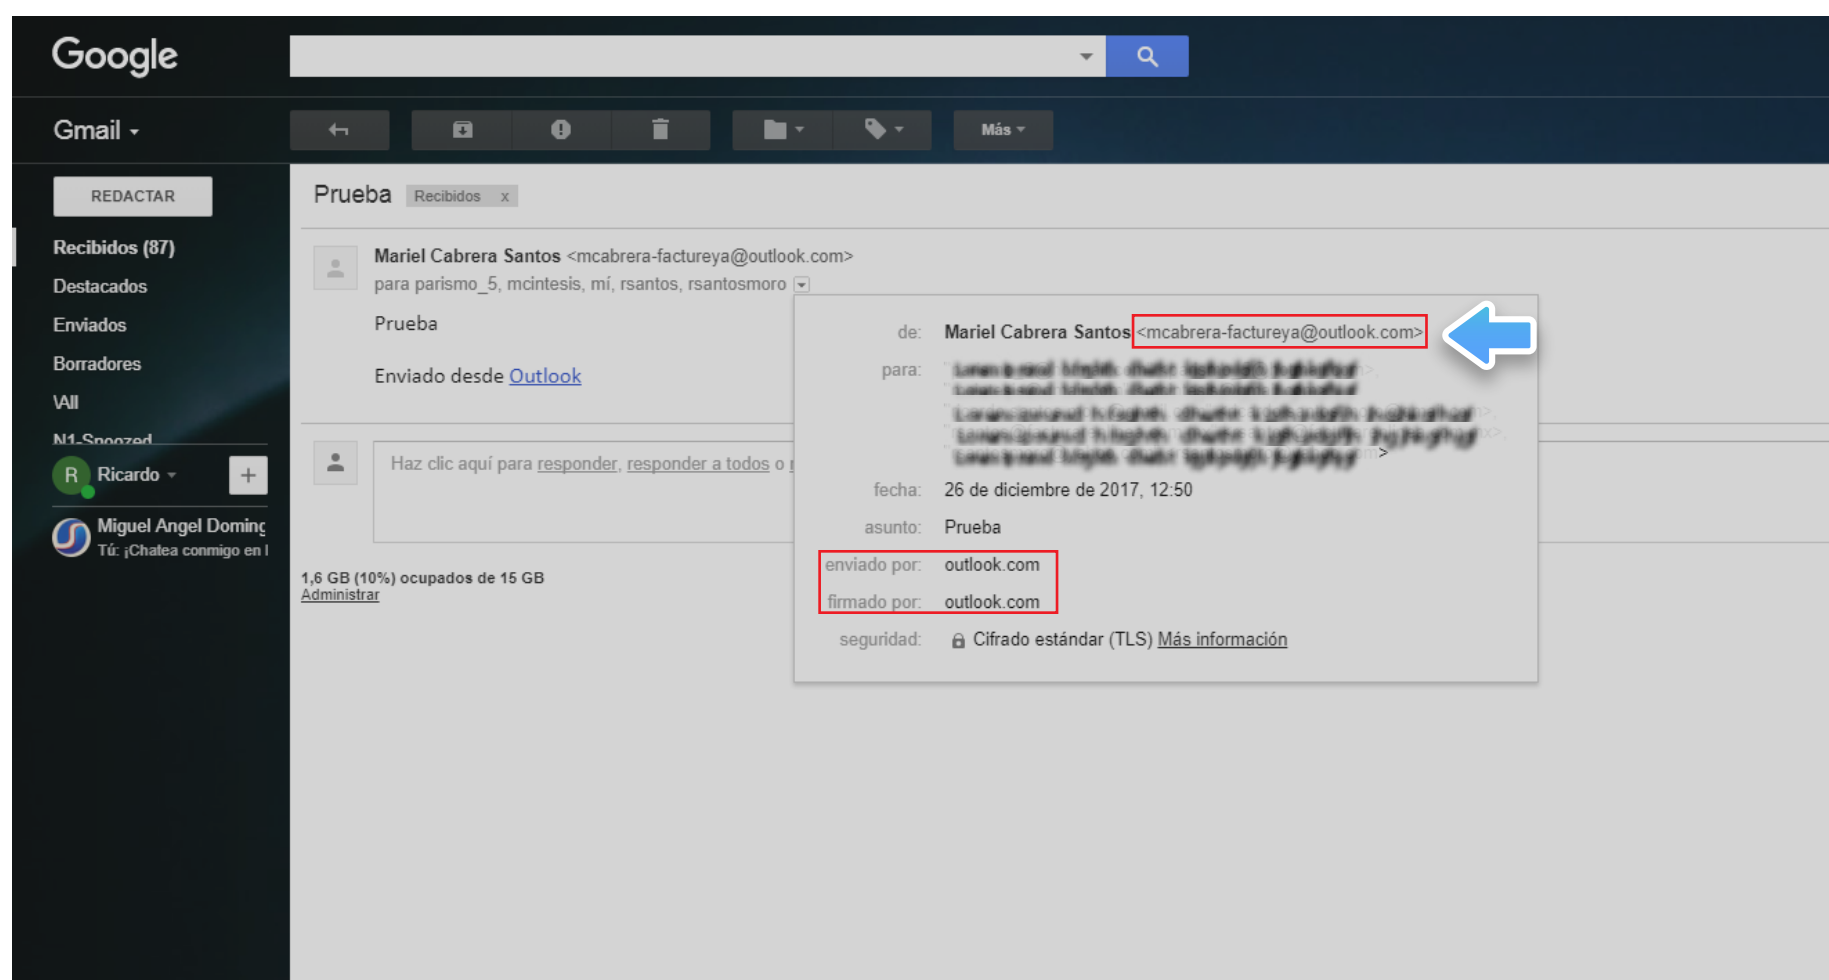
Google

Gmail

Más

REDACTAR

Recibidos (87)
Destacados
Enviados
Borradores
\All
N1-Snoozed

R Ricardo

+

Miguel Angel Doming
Tú: ¡Chatea conmigo en l

Prueba Recibidos x

Mariel Cabrera Santos <mcabrera-facturey​a@outlook.com>
para parismo_5, mcintesis, mí, rsantos, rsantosmoro

Prueba

Enviado desde Outlook

Haz clic aquí para responder, responder a todos o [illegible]

1,6 GB (10%) ocupados de 15 GB
Administrar

de: Mariel Cabrera Santos <mcabrera-factureya@outlook.com>
para: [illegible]
fecha: 26 de diciembre de 2017, 12:50
asunto: Prueba
enviado por: outlook.com
firmado por: outlook.com
seguridad: Cifrado estándar (TLS) Más información